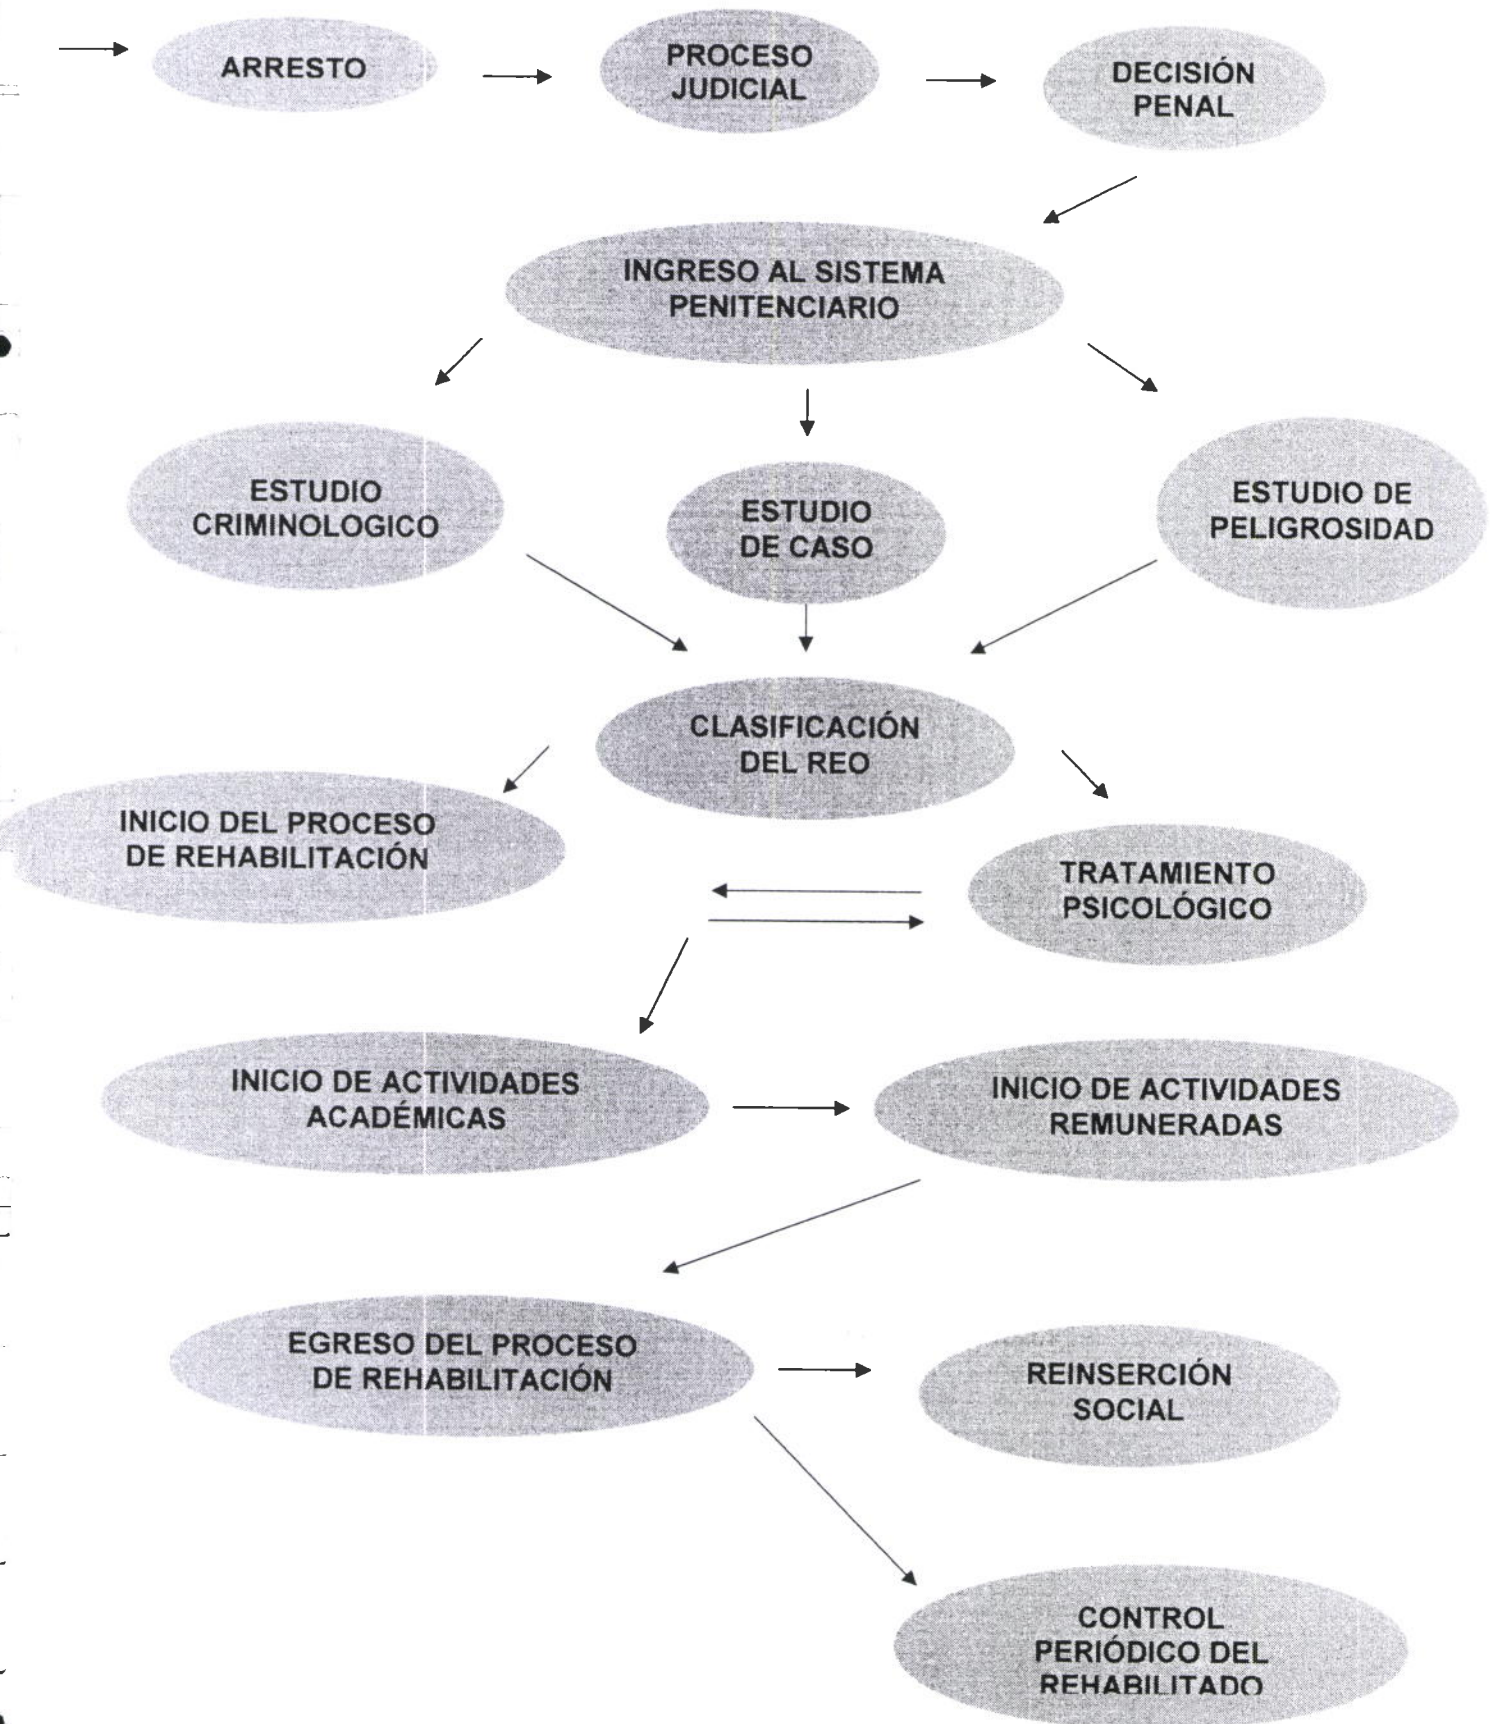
ARRESTO

PROCESO JUDICIAL

DECISIÓN PENAL

INGRESO AL SISTEMA PENITENCIARIO

ESTUDIO CRIMINOLOGICO

ESTUDIO DE CASO

ESTUDIO DE PELIGROSIDAD

CLASIFICACIÓN DEL REO

INICIO DEL PROCESO DE REHABILITACIÓN

TRATAMIENTO PSICOLÓGICO

INICIO DE ACTIVIDADES ACADÉMICAS

INICIO DE ACTIVIDADES REMUNERADAS

EGRESO DEL PROCESO DE REHABILITACIÓN

REINSERCIÓN SOCIAL

CONTROL PERIÓDICO DEL REHABILITADO